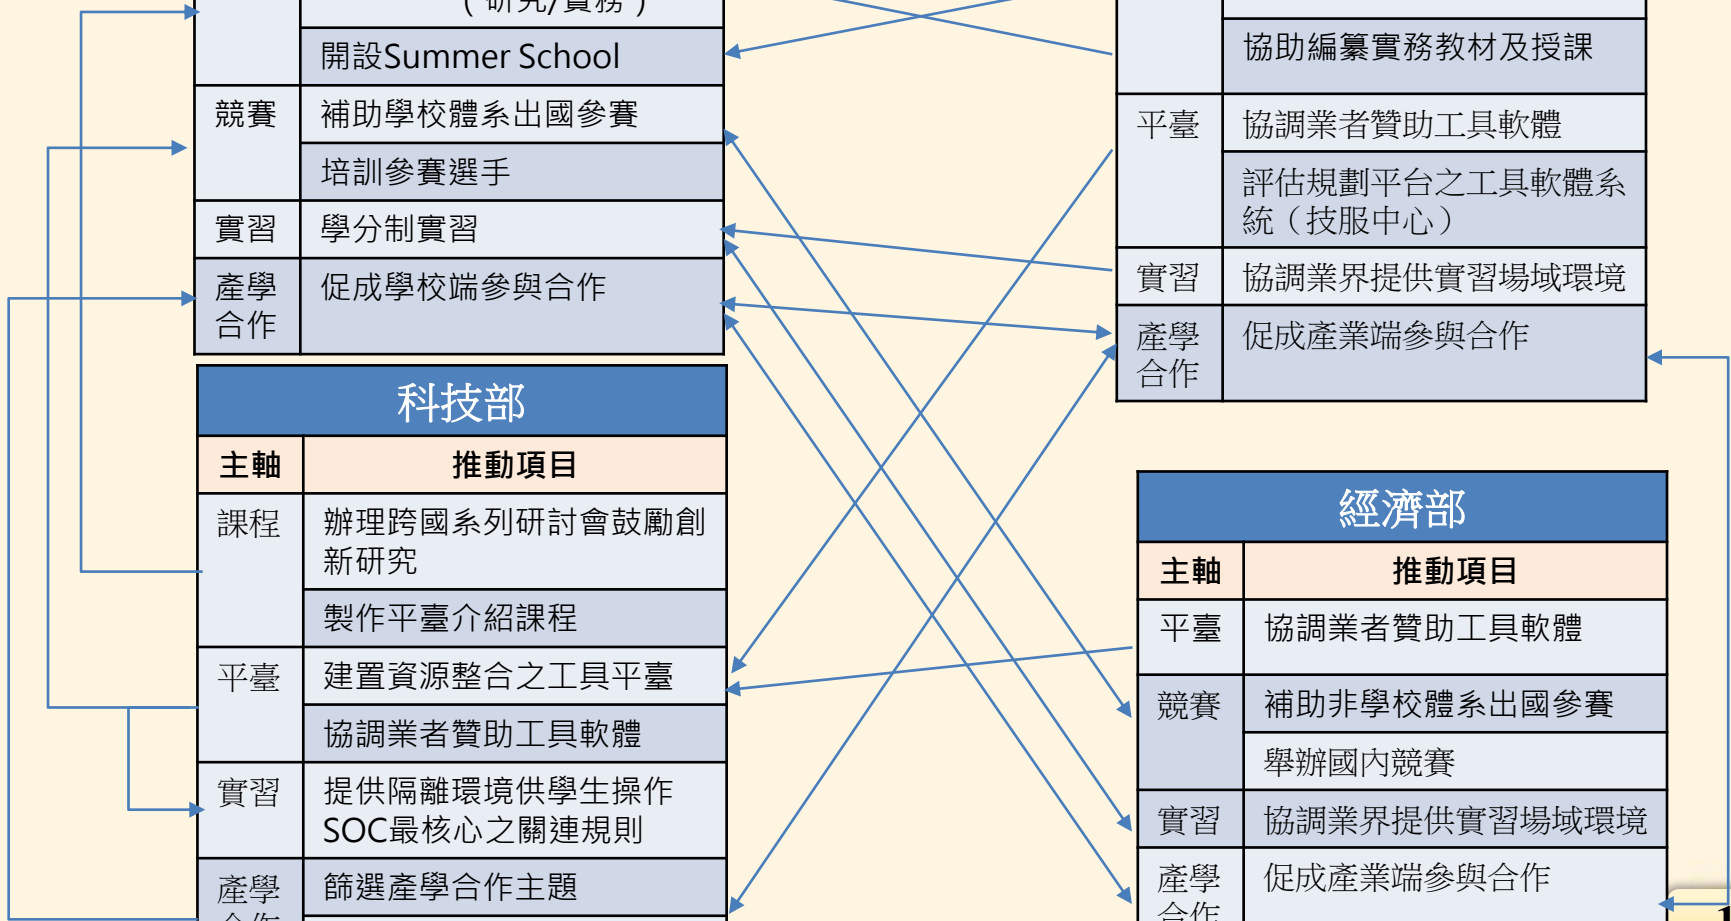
（研究/實務）

開設Summer School

| 競賽 | 補助學校體系出國參賽 |
|---|---|
| | 培訓參賽選手 |
| 實習 | 學分制實習 |
| 產學合作 | 促成學校端參與合作 |

協助編纂實務教材及授課

| 平臺 | 協調業者贊助工具軟體 |
|---|---|
| | 評估規劃平台之工具軟體系統（技服中心） |
| 實習 | 協調業界提供實習場域環境 |
| 產學合作 | 促成產業端參與合作 |

科技部

| 主軸 | 推動項目 |
|---|---|
| 課程 | 辦理跨國系列研討會鼓勵創新研究 |
| | 製作平臺介紹課程 |
| 平臺 | 建置資源整合之工具平臺 |
| | 協調業者贊助工具軟體 |
| 實習 | 提供隔離環境供學生操作SOC最核心之關連規則 |
| 產學合作 | 篩選產學合作主題 |

經濟部

| 主軸 | 推動項目 |
|---|---|
| 平臺 | 協調業者贊助工具軟體 |
| 競賽 | 補助非學校體系出國參賽 |
| | 舉辦國內競賽 |
| 實習 | 協調業界提供實習場域環境 |
| 產學合作 | 促成產業端參與合作 |